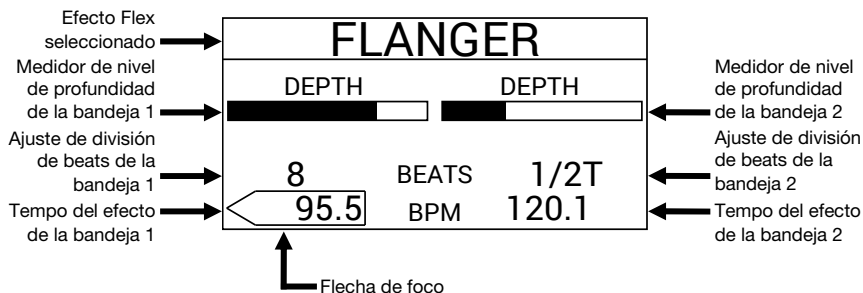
Efecto Flex seleccionado

FLANGER

Medidor de nivel de profundidad de la bandeja 1

DEPTH

DEPTH

Medidor de nivel de profundidad de la bandeja 2

Ajuste de división de beats de la bandeja 1

8

BEATS

1/2T

Ajuste de división de beats de la bandeja 2

Tempo del efecto de la bandeja 1

95.5

BPM

120.1

Tempo del efecto de la bandeja 2

Flecha de foco